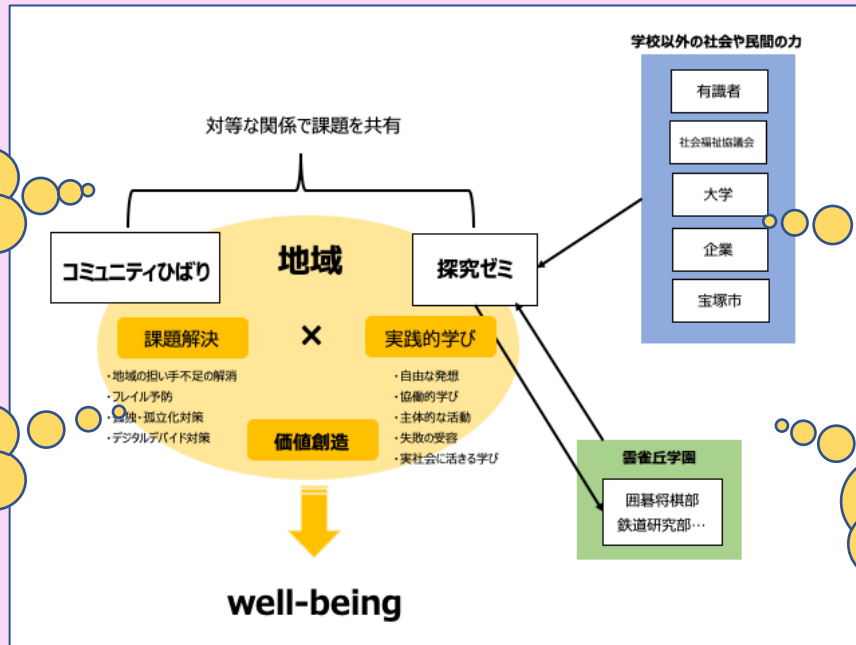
学校以外の社会や民間の力

有識者

社会福祉協議会

大学

企業

宝塚市

対等な関係で課題を共有

コミュニティひばり

地域

探究ゼミ

課題解決

×

実践的学び

・地域の担い手不足の解消
・フレイル予防
・孤独・孤立化対策
・デジタルデバイド対策

価値創造

・自由な発想
・協働的学び
・主体的な活動
・失敗の受容
・実社会に活きる学び

雲雀丘学園

囲碁将棋部
鉄道研究部…

well-being